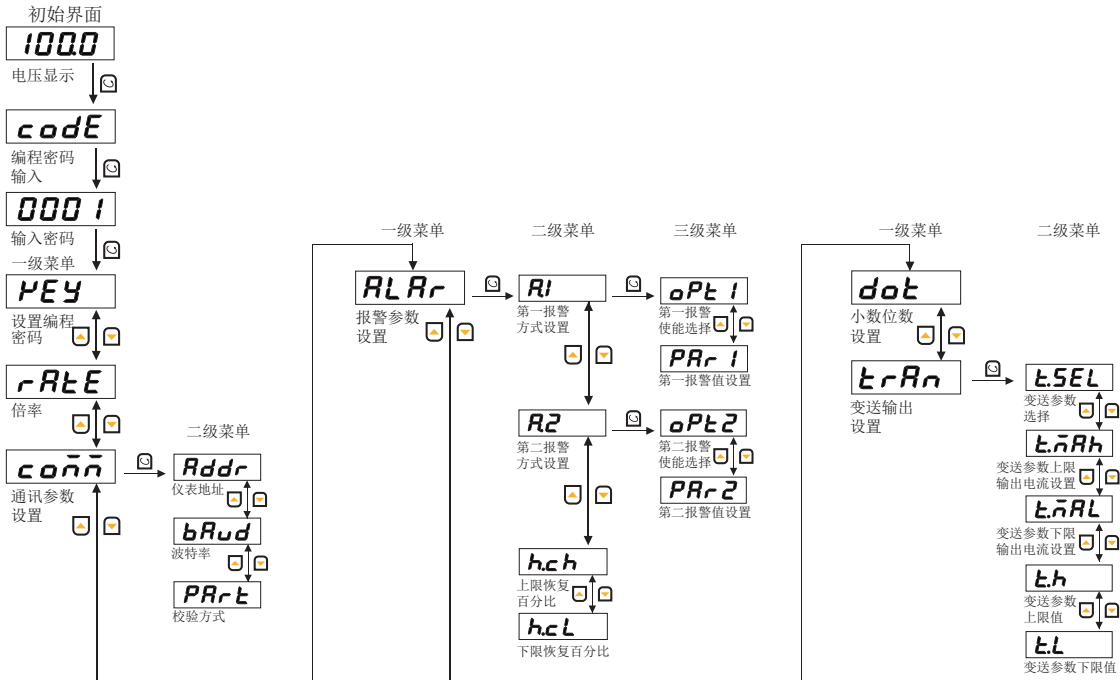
初始界面

100.0

电压显示

codE

编程密码输入

0001

输入密码

一级菜单

KEY

设置编程密码

rAtE

倍率

二级菜单

comm

通讯参数设置

Addr

仪表地址

bAud

波特率

PArt

校验方式

一级菜单

二级菜单

三级菜单

ALAr

报警参数设置

A1

第一报警方式设置

oPt1

第一报警使能选择

PAr1

第一报警值设置

A2

第二报警方式设置

oPt2

第二报警使能选择

PAr2

第二报警值设置

h.ch

上限恢复百分比

h.cL

下限恢复百分比

一级菜单

二级菜单

dot

小数位数设置

trAn

变送输出设置

t.SEL

变送参数选择

t.mAh

变送参数上限输出电流设置

t.mAL

变送参数下限输出电流设置

t.h

变送参数上限值

t.L

变送参数下限值